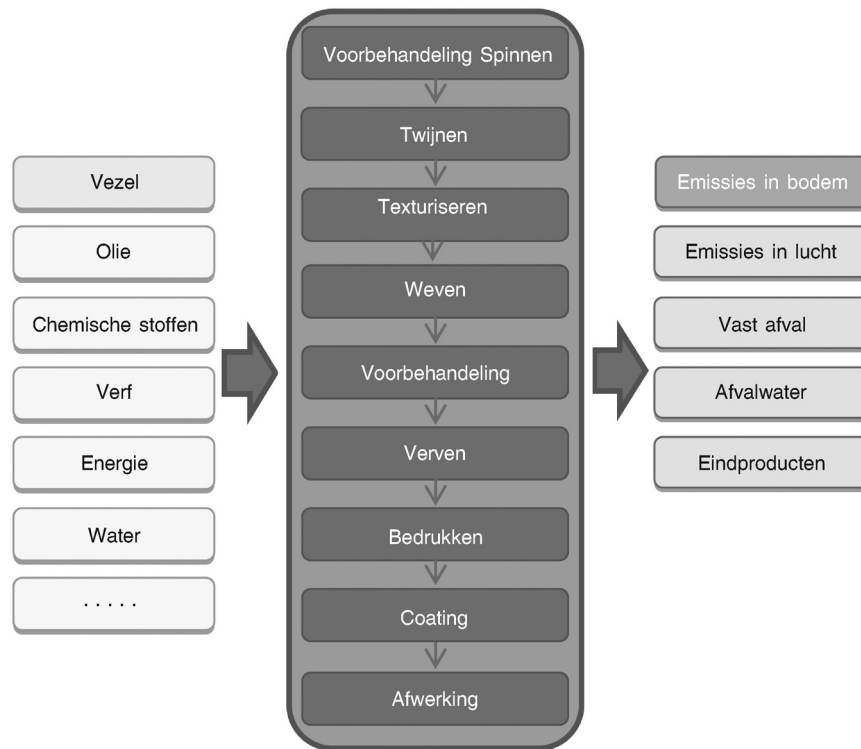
Vezel
Olie
Chemische stoffen
Verf
Energie
Water
.....

Voorbehandeling Spinnen
Twijnen
Texturiseren
Weven
Voorbehandeling
Verven
Bedrukken
Coating
Afwerking

Emissies in bodem
Emissies in lucht
Vast afval
Afvalwater
Eindproducten